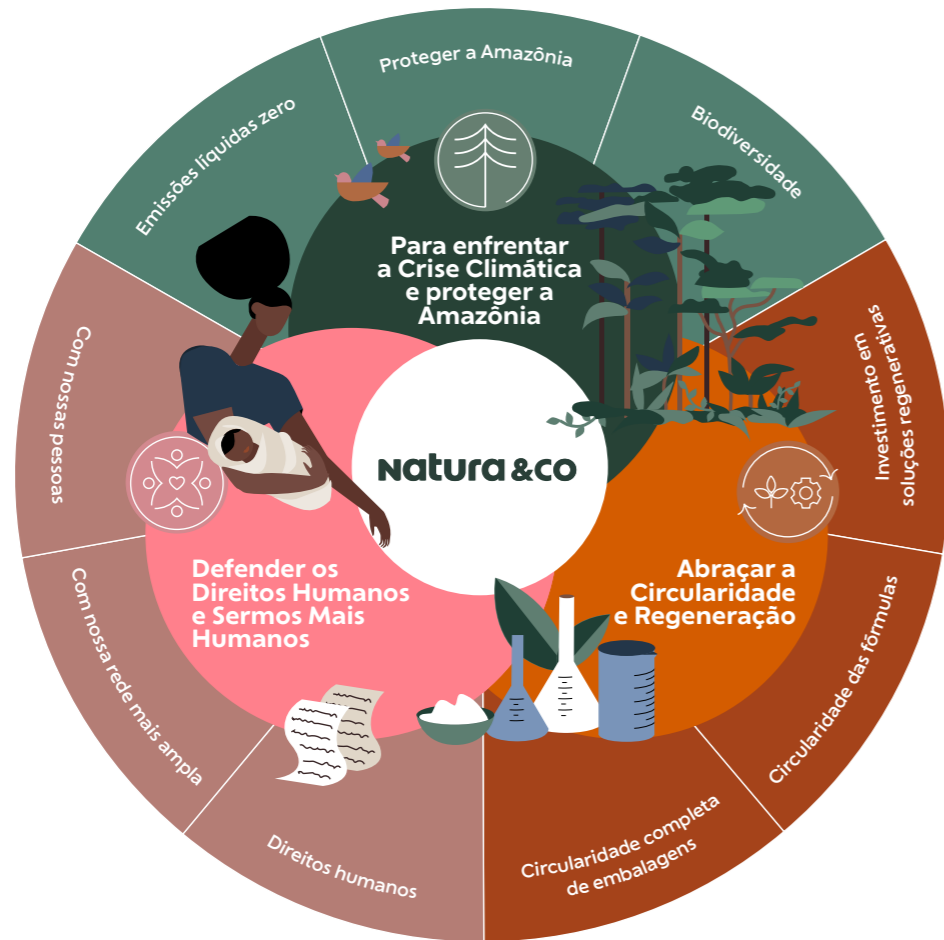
Proteger a Amazônia

Emissões líquidas zero

Biodiversidade

Para enfrentar a Crise Climática e proteger a Amazônia

Investimento em soluções regenerativas

Com nossas pessoas

natura &co

Defender os Direitos Humanos e Sermos Mais Humanos

Abraçar a Circularidade e Regeneração

Com nossa rede mais ampla

Circularidade das fórmulas

Direitos humanos

Circularidade completa de embalagens